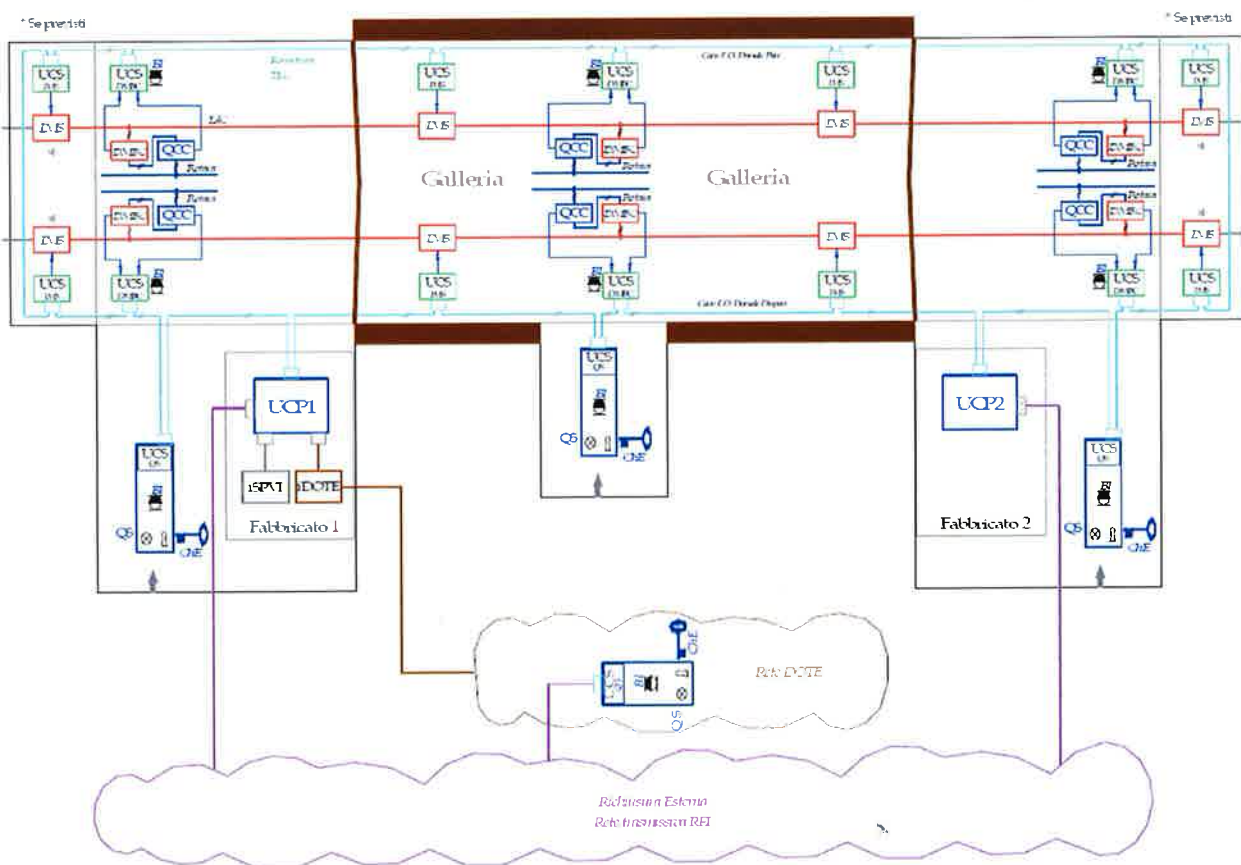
* Se previsti

* Se previsti

UCS DMS

UCS DMS

DMS

DMSe

QCC

Binario

Binario

DMSe

QCC

DMS

UCS

UCS DMS

Cavo F.O. Dorsale Pari

UCS DMS

UCS DMS

UCS DMS

DMS

DMS

QCC

DMSe

Galleria

Galleria

QCC

DMSe

DMS

DMS

UCS DMS

UCS DMS

UCS DMS

Cavo F.O. Dorsale Dispari

UCS DMS

UCS DMS

DMS

QCC

DMSe

Binario

Binario

QCC

DMSe

DMS

UCS DMS

UCS DMS

UCS QS

QS

CNE

UCP1

15PVI

SDOTE

Fabbricato 1

UCS QS

QS

CNE

UCS QS

QS

CNE

UCP2

Fabbricato 2

CNE

QS

Rete DOTE

Rete DOTE

Ridondanza Esterna
Rete trasmissiva RFI